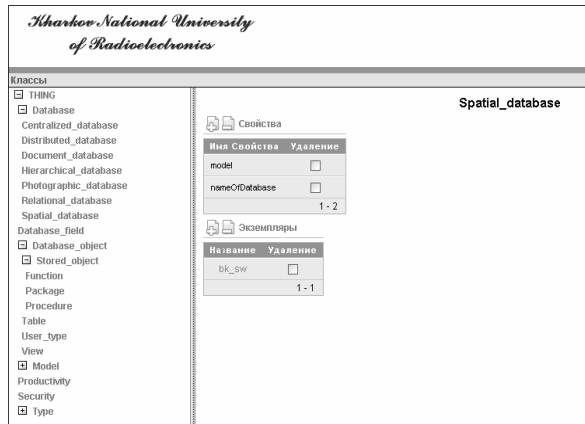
Kharkov National University
of Radioelectronics

Классы

⊟ THING
⊟ Database
Centralized_database
Distributed_database
Document_database
Hierarchical_database
Photographic_database
Relational_database
Spatial_database
Database_field
⊟ Database_object
⊟ Stored_object
Function
Package
Procedure
Table
User_type
View
⊞ Model
Productivity
Security
⊞ Type

Spatial_database

Свойства

| Имя Свойства | Удаление |
|---|---|
| model | ☐ |
| nameOfDatabase | ☐ |
| | 1 - 2 |

Экземпляры

| Название | Удаление |
|---|---|
| bk_sw | ☐ |
| | 1 - 1 |